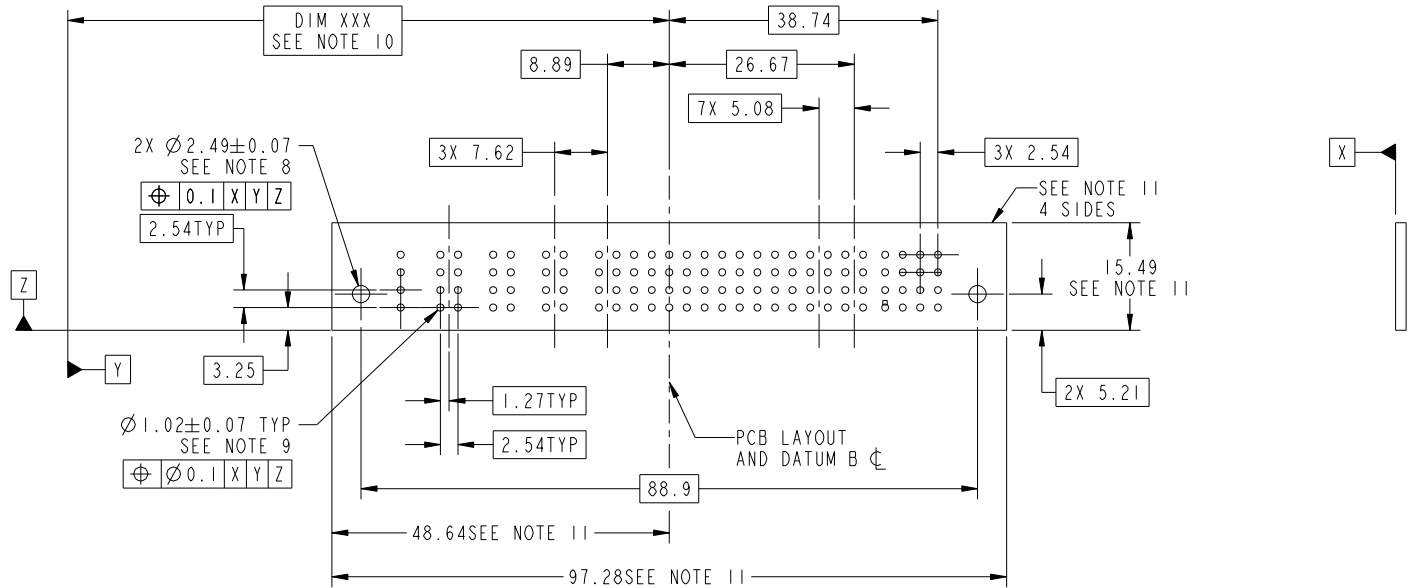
DIM XXX
SEE NOTE 10

38.74

8.89

26.67

7X 5.08

3X 7.62

3X 2.54

X

2X $\varnothing 2.49\pm0.07$
SEE NOTE 8

| $\oplus$ | 0.1 | X | Y | Z |
|---|---|---|---|---|

2.54TYP

SEE NOTE 11
4 SIDES

Z

15.49
SEE NOTE 11

8

Y

3.25

2X 5.21

$\varnothing 1.02\pm0.07$ TYP
SEE NOTE 9

| $\oplus$ | $\varnothing$0.1 | X | Y | Z |
|---|---|---|---|---|

1.27TYP

2.54TYP

PCB LAYOUT
AND DATUM B ℄

88.9

48.64SEE NOTE 11

97.28SEE NOTE 11